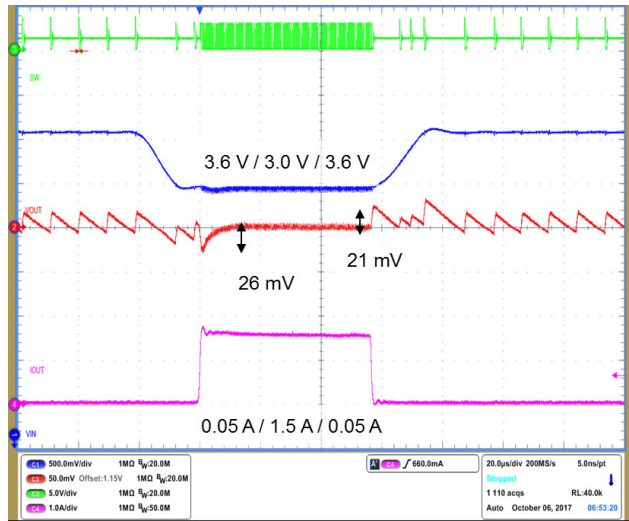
SW

3.6 V / 3.0 V / 3.6 V

VOUT

26 mV

21 mV

IOUT

0.05 A / 1.5 A / 0.05 A

VIN

| | | | |
|---|---|---|---|
| C1 500.0mV/div | 1MΩ | $B_W$:20.0M | |
| C2 50.0mV Offset:1.15V | 1MΩ | $B_W$:20.0M | |
| C3 5.0V/div | 1MΩ | $B_W$:20.0M | |
| C4 1.0A/div | 1MΩ | $B_W$:50.0M | |

A' C4 ∫ 660.0mA

20.0µs/div 200MS/s 5.0ns/pt
Stopped
1 110 acqs RL:40.0k
Auto October 06, 2017 06:53:20